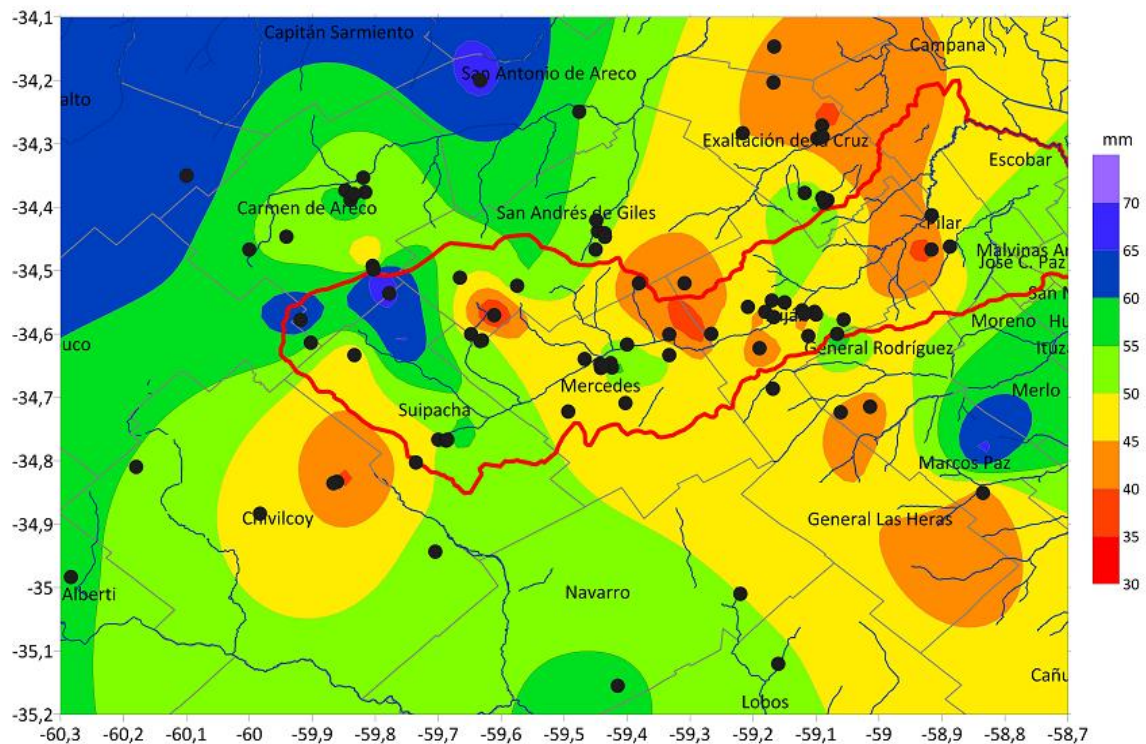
-34,1
-34,2
-34,3
-34,4
-34,5
-34,6
-34,7
-34,8
-34,9
-35
-35,1
-35,2

Capitán Sarmiento
San Antonio de Areco
Campana
alto
Exaltación de la Cruz
Escobar
Carmen de Areco
San Andrés de Giles
Pilar
Malvinas Ar
José C. Paz
San M
Moreno
Hu
uco
General Rodríguez
Ituz
Mercedes
Merlo
Suipacha
Marcos Paz
Chivilcoy
General Las Heras
Alberti
Navarro
Lobos
Cañu

-60,3 -60,2 -60,1 -60 -59,9 -59,8 -59,7 -59,6 -59,5 -59,4 -59,3 -59,2 -59,1 -59 -58,9 -58,8 -58,7

mm
70
65
60
55
50
45
40
35
30